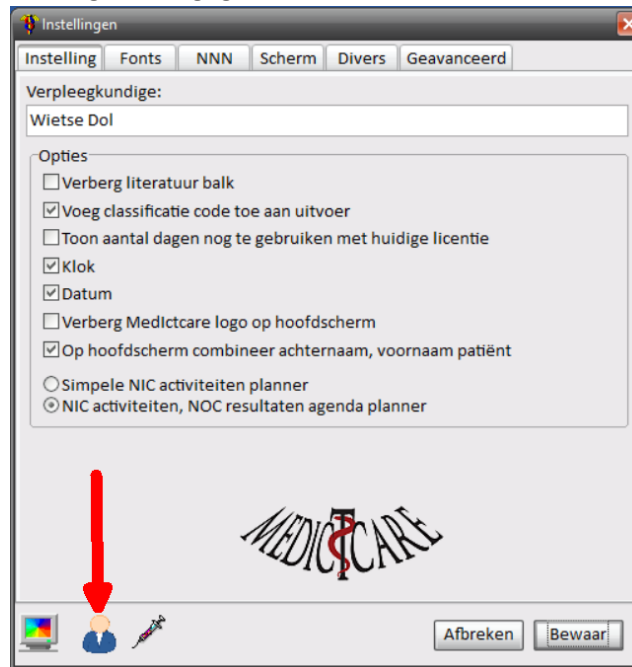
Instellingen

Instelling | Fonts | NNN | Scherm | Divers | Geavanceerd

Verpleegkundige:

Wietse Dol

Opties

☐ Verberg literatuur balk
☑ Voeg classificatie code toe aan uitvoer
☐ Toon aantal dagen nog te gebruiken met huidige licentie
☑ Klok
☑ Datum
☐ Verberg MedIctcare logo op hoofdscherm
☑ Op hoofdscherm combineer achternaam, voornaam patiënt

○ Simpele NIC activiteiten planner
◉ NIC activiteiten, NOC resultaten agenda planner

MEDICTCARE

Afbreken | Bewaar